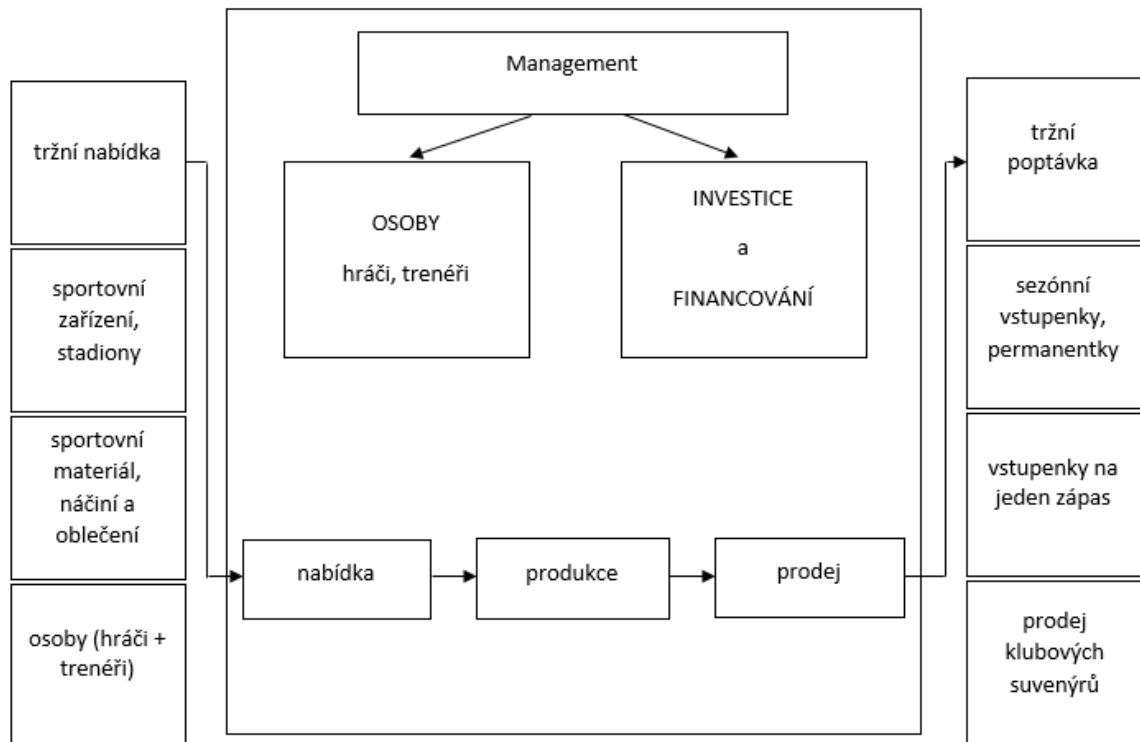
tržní nabídka

sportovní zařízení, stadiony

sportovní materiál, náčiní a oblečení

osoby (hráči + trenéři)

Management

OSOBY
hráči, trenéři

INVESTICE
a
FINANCOVÁNÍ

nabídka

produkce

prodej

tržní poptávka

sezónní vstupenky, permanentky

vstupenky na jeden zápas

prodej klubových suvenýrů